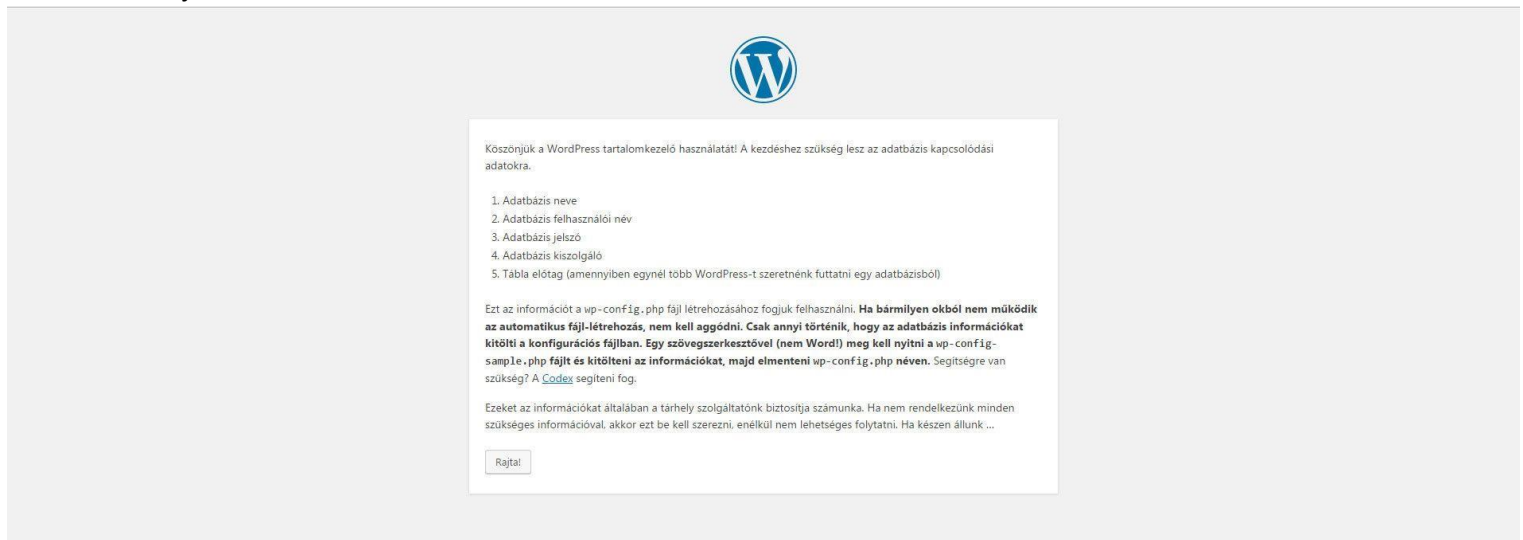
Köszönjük a WordPress tartalomkezelő használatát! A kezdéshez szükség lesz az adatbázis kapcsolódási adatokra.

1. Adatbázis neve
2. Adatbázis felhasználói név
3. Adatbázis jelszó
4. Adatbázis kiszolgáló
5. Tábla előtag (amennyiben egynél több WordPress-t szeretnénk futtatni egy adatbázisból)

Ezt az információt a wp-config.php fájl létrehozásához fogjuk felhasználni. **Ha bármilyen okból nem működik az automatikus fájl-létrehozás, nem kell aggódni. Csak annyi történik, hogy az adatbázis információkat kitölti a konfigurációs fájlban. Egy szövegszerkesztővel (nem Word!) meg kell nyitni a wp-config-sample.php fájlt és kitölteni az információkat, majd elmenteni wp-config.php néven.** Segítségre van szükség? A Codex segíteni fog.

Ezeket az információkat általában a tárhely szolgáltatónk biztosítja számunka. Ha nem rendelkezünk minden szükséges információval, akkor ezt be kell szerezni, enélkül nem lehetséges folytatni. Ha készen állunk ...

Rajta!